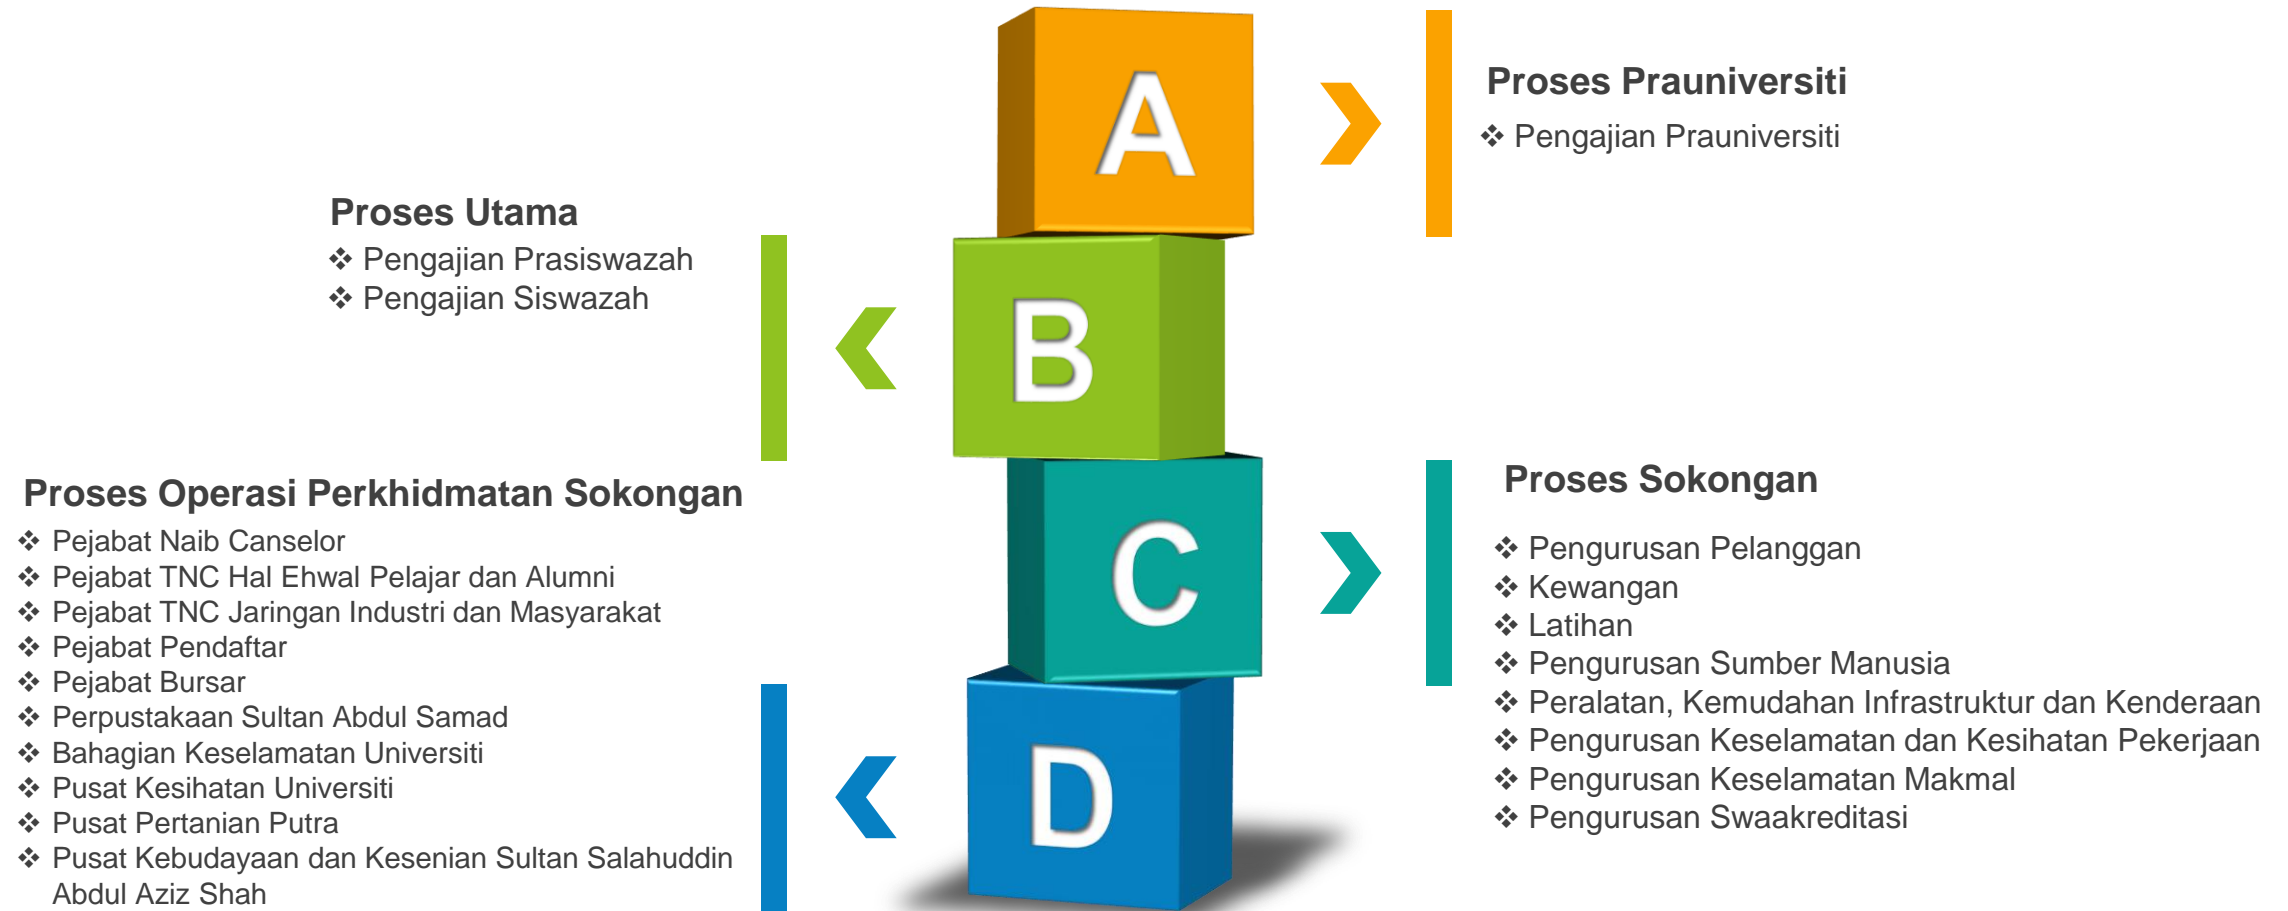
A

Proses Prauniversiti
❖ Pengajian Prauniversiti

Proses Utama
❖ Pengajian Prasiswazah
❖ Pengajian Siswazah

B

Proses Operasi Perkhidmatan Sokongan
❖ Pejabat Naib Canselor
❖ Pejabat TNC Hal Ehwal Pelajar dan Alumni
❖ Pejabat TNC Jaringan Industri dan Masyarakat
❖ Pejabat Pendaftar
❖ Pejabat Bursar
❖ Perpustakaan Sultan Abdul Samad
❖ Bahagian Keselamatan Universiti
❖ Pusat Kesihatan Universiti
❖ Pusat Pertanian Putra
❖ Pusat Kebudayaan dan Kesenian Sultan Salahuddin Abdul Aziz Shah

C

Proses Sokongan
❖ Pengurusan Pelanggan
❖ Kewangan
❖ Latihan
❖ Pengurusan Sumber Manusia
❖ Peralatan, Kemudahan Infrastruktur dan Kenderaan
❖ Pengurusan Keselamatan dan Kesihatan Pekerjaan
❖ Pengurusan Keselamatan Makmal
❖ Pengurusan Swaakreditasi

D